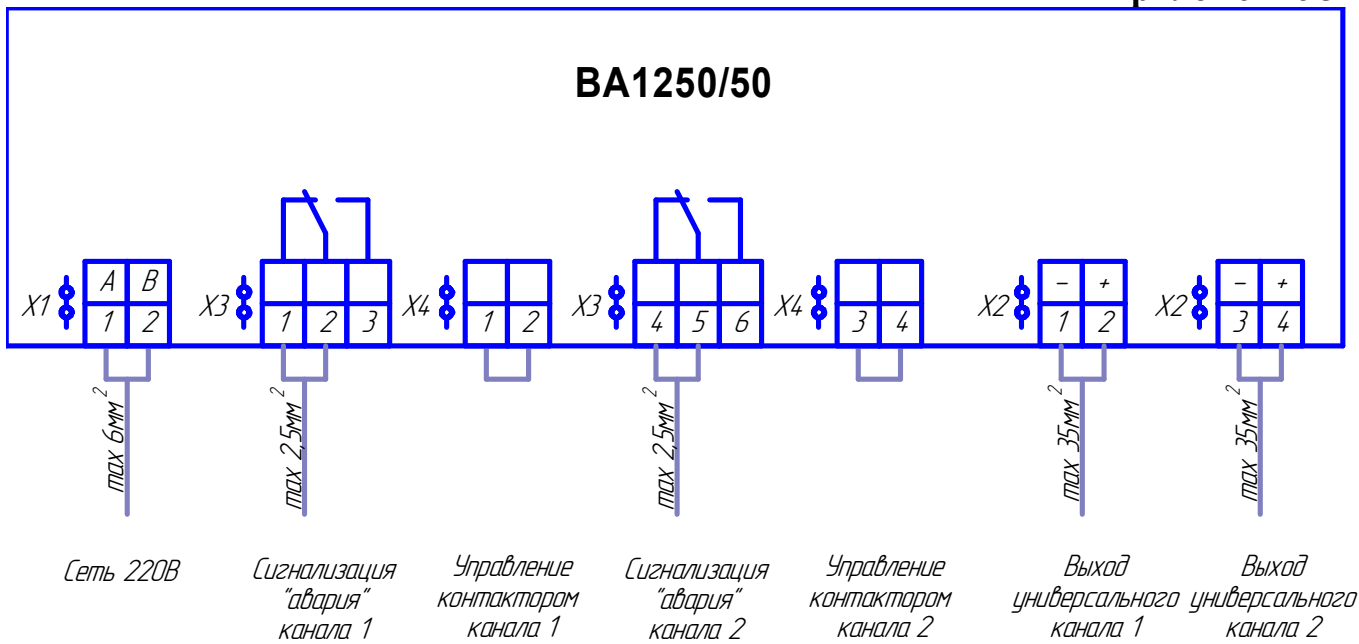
BA1250/50

X1
A B
1 2

X3
1 2 3

X4
1 2

X3
4 5 6

X4
3 4

X2
– +
1 2

X2
– +
3 4

max 6мм$^2$

max 2,5мм$^2$

max 2,5мм$^2$

max 35мм$^2$

max 35мм$^2$

Сеть 220В

Сигнализация "авария" канала 1

Управление контактором канала 1

Сигнализация "авария" канала 2

Управление контактором канала 2

Выход универсального канала 1

Выход универсального канала 2